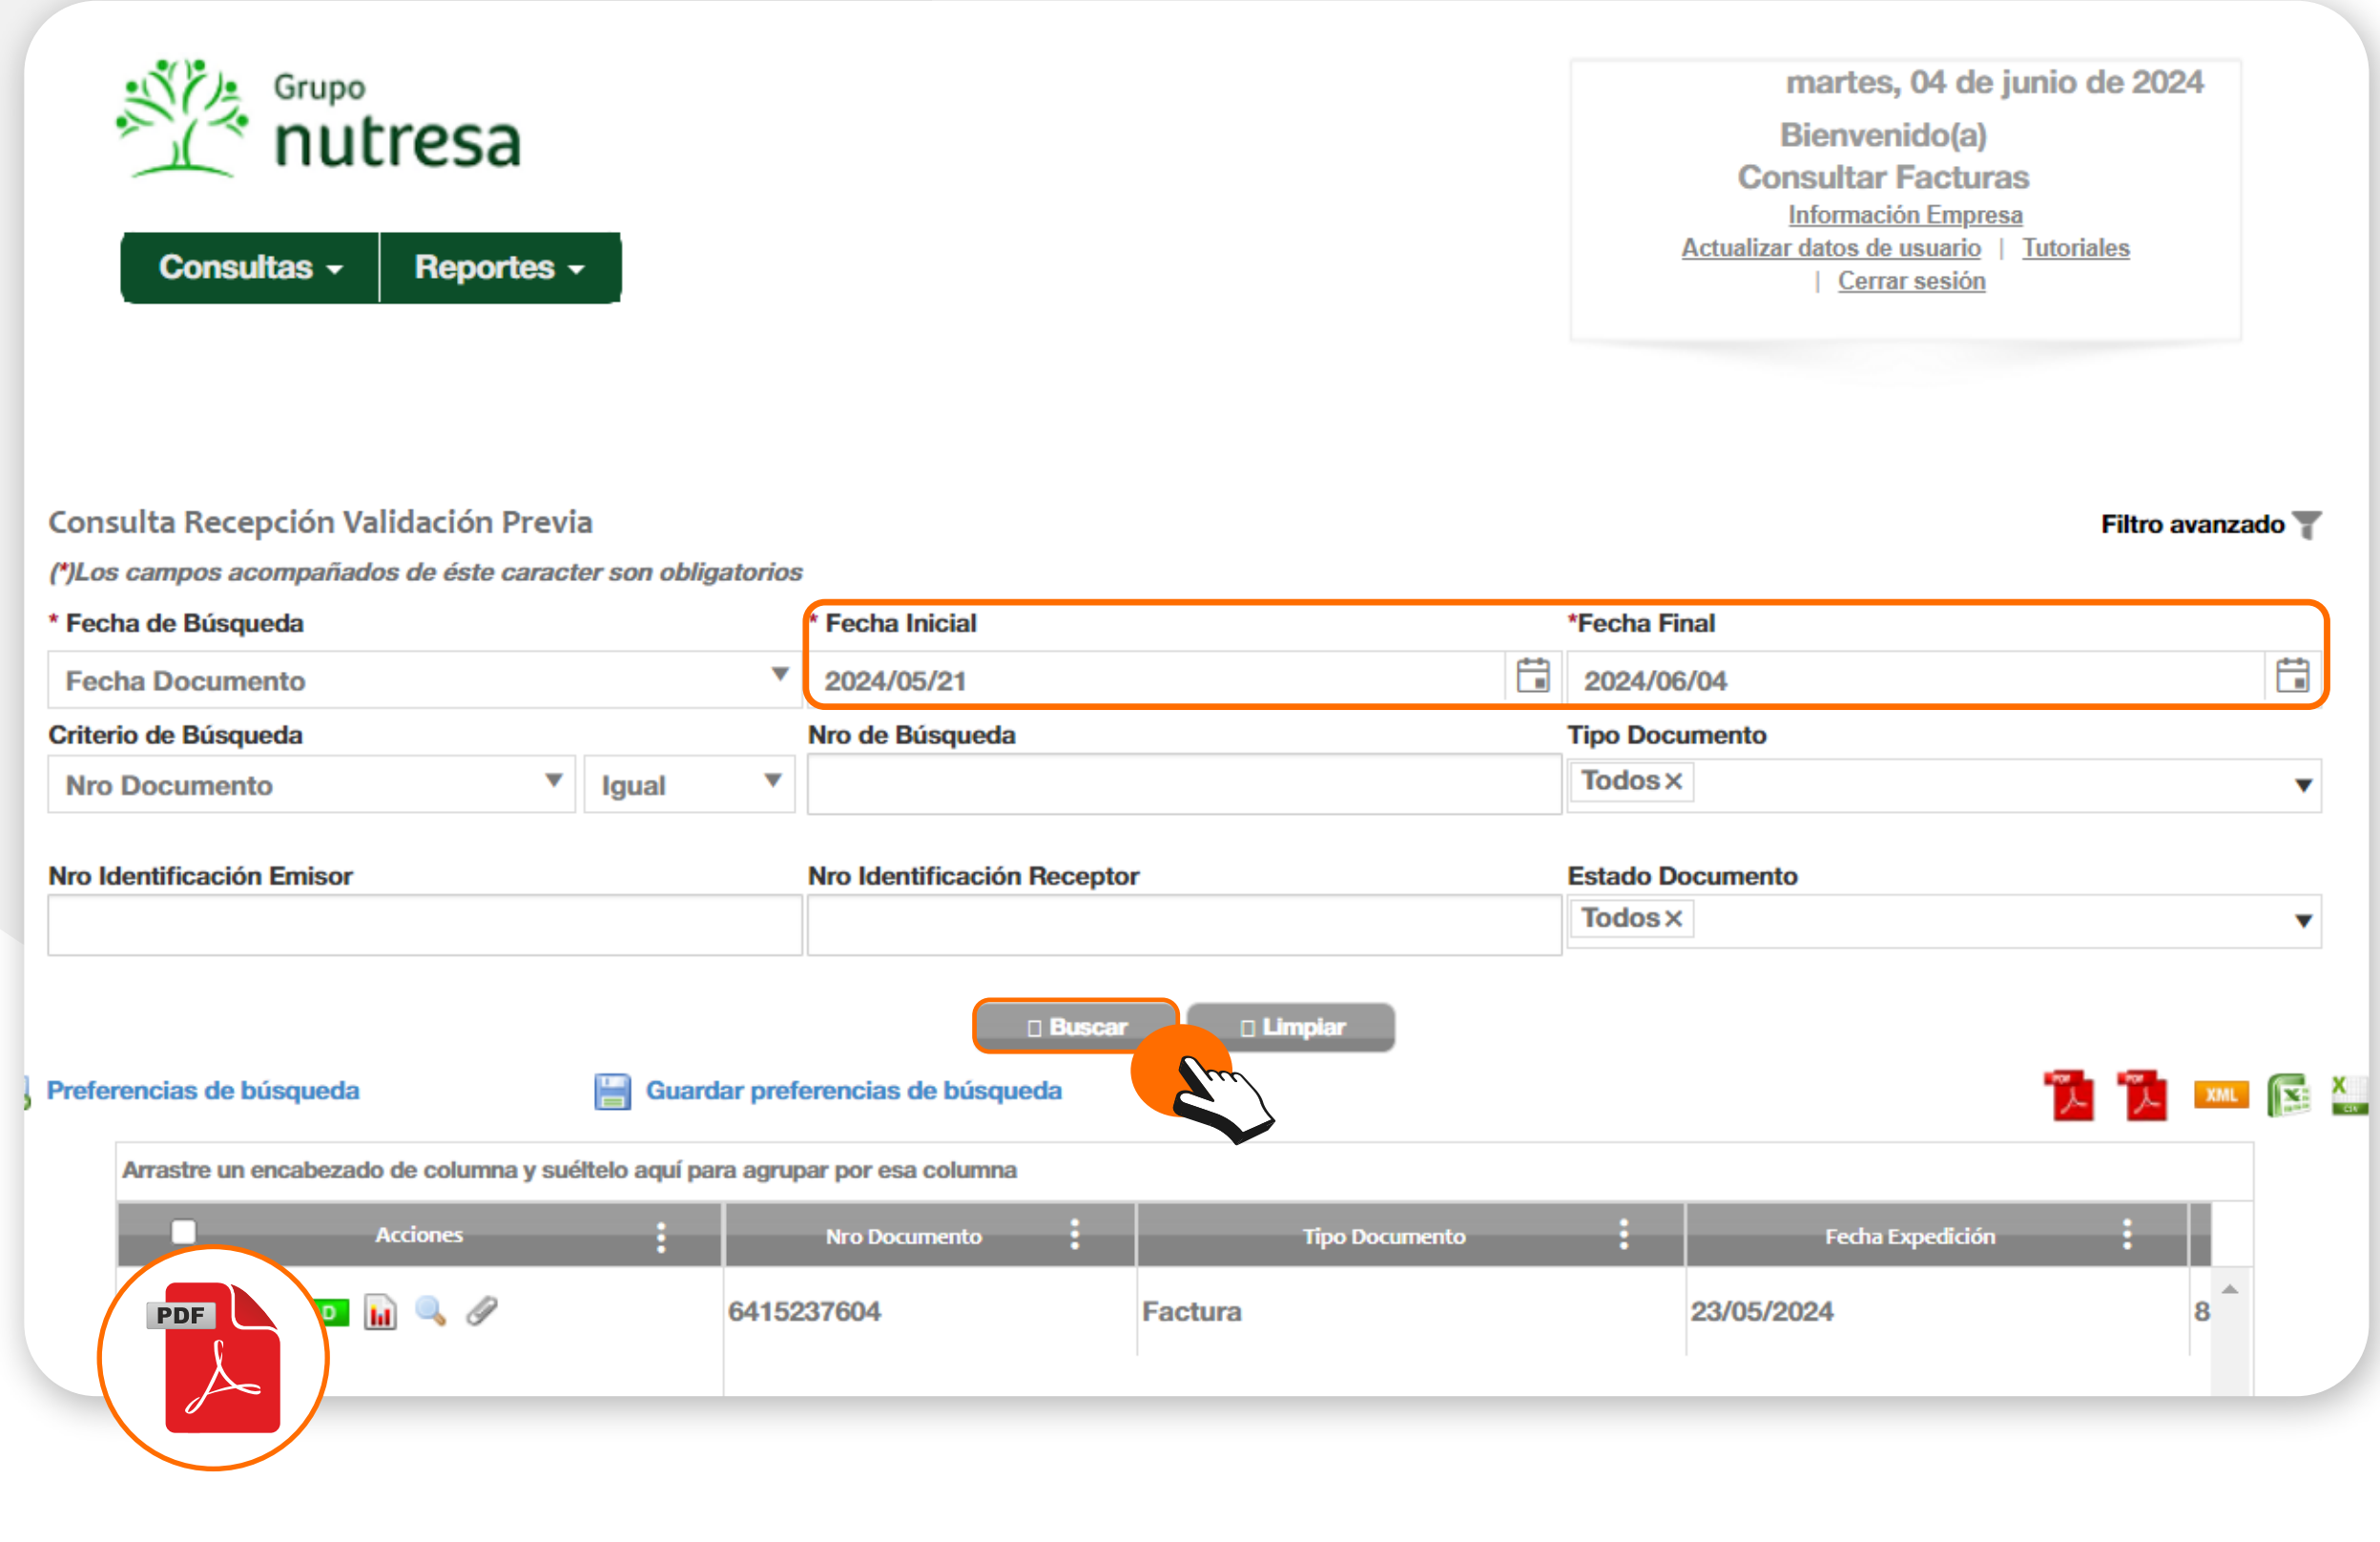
Grupo nutresa

Consultas ▾ Reportes ▾

martes, 04 de junio de 2024
Bienvenido(a)
Consultar Facturas
Información Empresa
Actualizar datos de usuario | Tutoriales
| Cerrar sesión

Consulta Recepción Validación Previa

Filtro avanzado

(*)Los campos acompañados de éste caracter son obligatorios

* Fecha de Búsqueda
Fecha Documento

* Fecha Inicial
2024/05/21

*Fecha Final
2024/06/04

Criterio de Búsqueda
Nro Documento
Igual

Nro de Búsqueda

Tipo Documento
Todos ×

Nro Identificación Emisor

Nro Identificación Receptor

Estado Documento
Todos ×

Buscar Limpiar

Preferencias de búsqueda

Guardar preferencias de búsqueda

PDF PDF XML

Arrastre un encabezado de columna y suéltelo aquí para agrupar por esa columna

| Acciones | Nro Documento | Tipo Documento | Fecha Expedición | |
|---|---|---|---|---|
| | 6415237604 | Factura | 23/05/2024 | 8 |

PDF